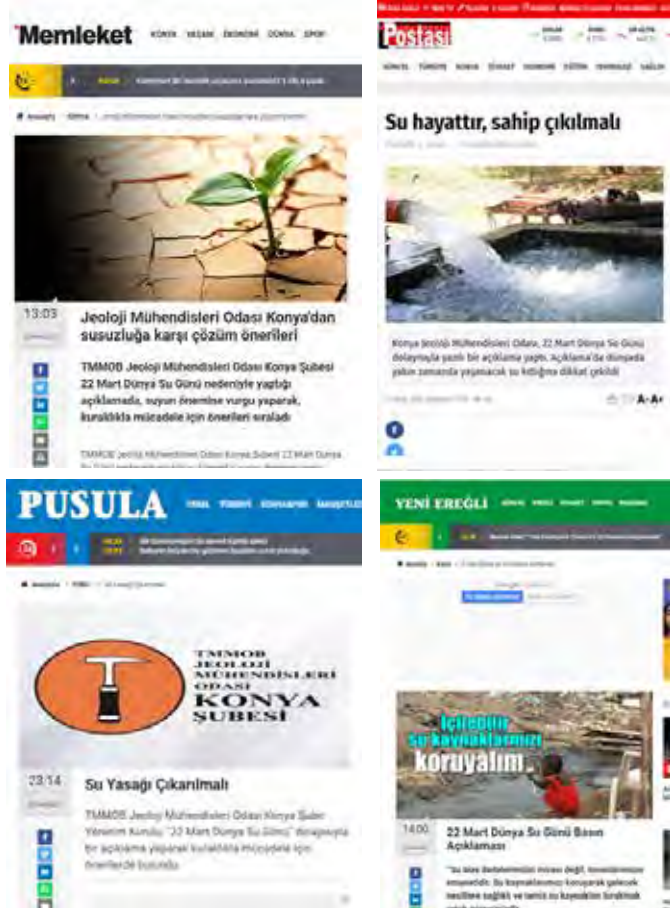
Memleket KONYA YAŞAM EKONOMİ DÜNYA SPOR

13:03

Jeoloji Mühendisleri Odası Konya'dan susuzluğa karşı çözüm önerileri

TMMOB Jeoloji Mühendisleri Odası Konya Şubesi 22 Mart Dünya Suyu Günü nedeniyle yaptığı açıklamada, suyun önemine vurgu yaparak, kuraklıkla mücadele için önerileri sıraladı

TMMOB Jeoloji Mühendisleri Odası Konya Şubesi 22 Mart Dünya

Postası

Su hayattır, sahip çıkılmalı

Konya Jeoloji Mühendisleri Odası, 22 Mart Dünya Su Günü dolayısıyla yazılı bir açıklama yaptı. Açıklama'da dünyada yakın zamanda yaşanacak su kıtlığına dikkat çekildi

A- A+

PUSULA

TMMOB JEOLOJİ MÜHENDİSLERİ ODASI KONYA ŞUBESİ

23:14

Su Yasağı Çıkarılmalı

TMMOB Jeoloji Mühendisleri Odası Konya Şubesi Yönetim Kurulu "22 Mart Dünya Su Günü" dolayısıyla bir açıklama yaparak kuraklıkla mücadele için önerilerde bulundu.

YENİ EREĞLİ

İçilebilir su kaynaklarımızı koruyalım

14:00

22 Mart Dünya Su Günü Basın Açıklaması